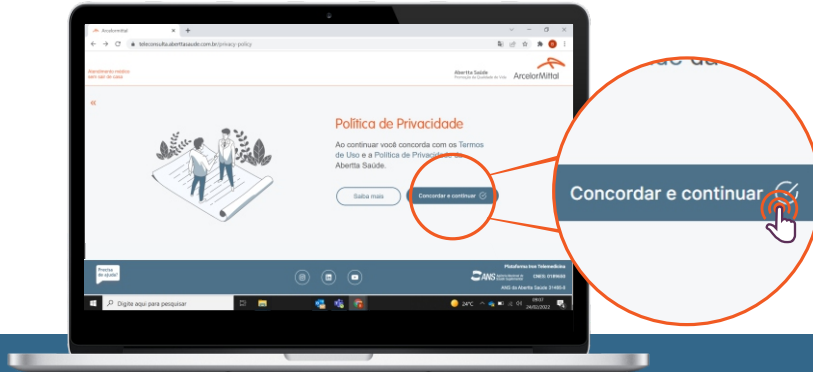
ArcelorMittal
teleconsulta.abertasaude.com.br/privacy-policy

Atendimento médico sem sair de casa

Abertta Saúde
ArcelorMittal

«

Política de Privacidade

Ao continuar você concorda com os Termos de Uso e a Política de Privacidade da Abertta Saúde.

Saiba mais

Concordar e continuar

Precisa de ajuda?

Plataforma Inov Telemedicina
ANS
CNPJ: 01898000
ANS da Abertta Saúde: 31480-8

Digite aqui para pesquisar

24°C
09:07
24/02/2022

Concordar e continuar